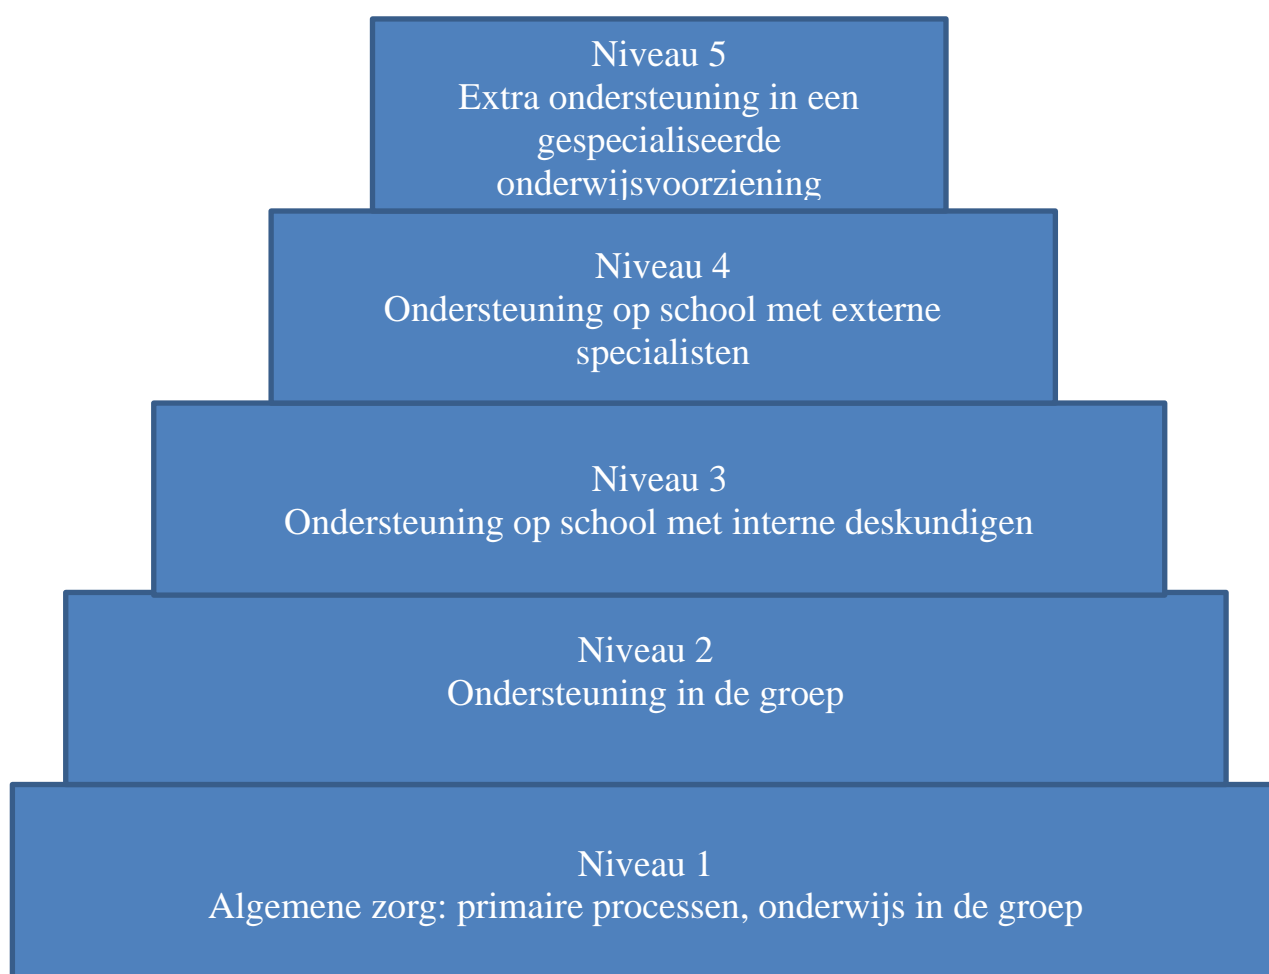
Niveau 5
Extra ondersteuning in een gespecialiseerde onderwijsvoorziening

Niveau 4
Ondersteuning op school met externe specialisten

Niveau 3
Ondersteuning op school met interne deskundigen

Niveau 2
Ondersteuning in de groep

Niveau 1
Algemene zorg: primaire processen, onderwijs in de groep